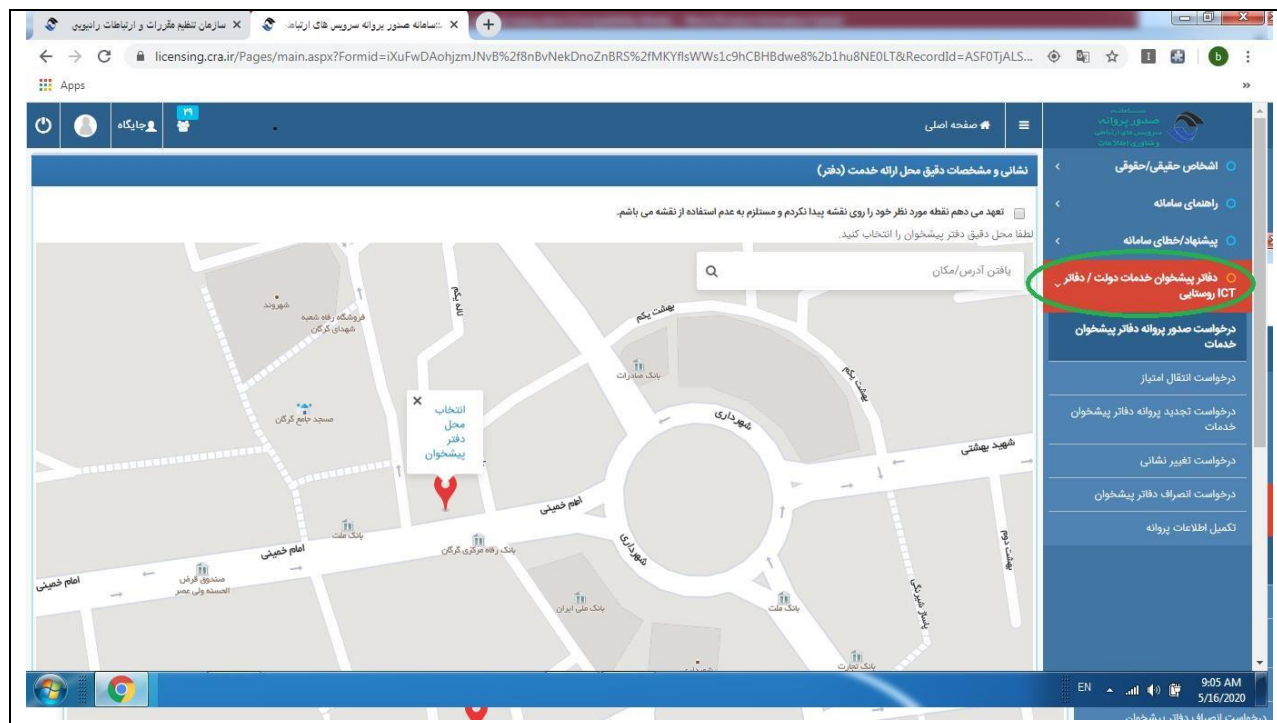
سازمان تنظیم مقررات و ارتباطات رادیویی ×
سامانه صدور پروانه سرویس های ارتباط ×
licensing.cra.ir/Pages/main.aspx?Formid=iXuFwDAohjzmJNvB%2f8nBvNekDnoZnBRS%2fMKYflsWWs1c9hCBHBdwe8%2b1hu8NE0LT&RecordId=ASF0TjALS...
Apps

صفحه اصلی
جایگاه
۳۹

صدور پروانه
سرویس های ارتباطی و فناوری اطلاعات

اشخاص حقیقی/حقوقی
راهنمای سامانه
پیشنهاد/خطای سامانه
دفاتر پیشخوان خدمات دولت / دفاتر ICT روستایی
درخواست صدور پروانه دفاتر پیشخوان خدمات
درخواست انتقال امتیاز
درخواست تجدید پروانه دفاتر پیشخوان خدمات
درخواست تغییر نشانی
درخواست انصراف دفاتر پیشخوان
تکمیل اطلاعات پروانه

نشانی و مشخصات دقیق محل ارائه خدمت (دفتر)
تعهد می دهم نقطه مورد نظر خود را روی نقشه پیدا نکردم و مستلزم به عدم استفاده از نقشه می باشم.
لطفا محل دقیق دفتر پیشخوان را انتخاب کنید.
یافتن آدرس/مکان

انتخاب محل دفتر پیشخوان
×
شهروند
فروشگاه رفاه شعبه شهدای گرگان
لاله یکم
بهشت یکم
بانک صادرات
بهشت یکم
مسجد جامع گرگان
شهرداری
شهید بهشتی
امام خمینی
امام خمینی
امام خمینی
بانک ملت
بانک رفاه مرکزی گرگان
صندوق قرض الحسنه ولی عصر
شهرداری
بانک ملی ایران
بانک ملت
بهشت دوم
پاسدار شهرکی
بانک تجارت

EN
9:05 AM
5/16/2020